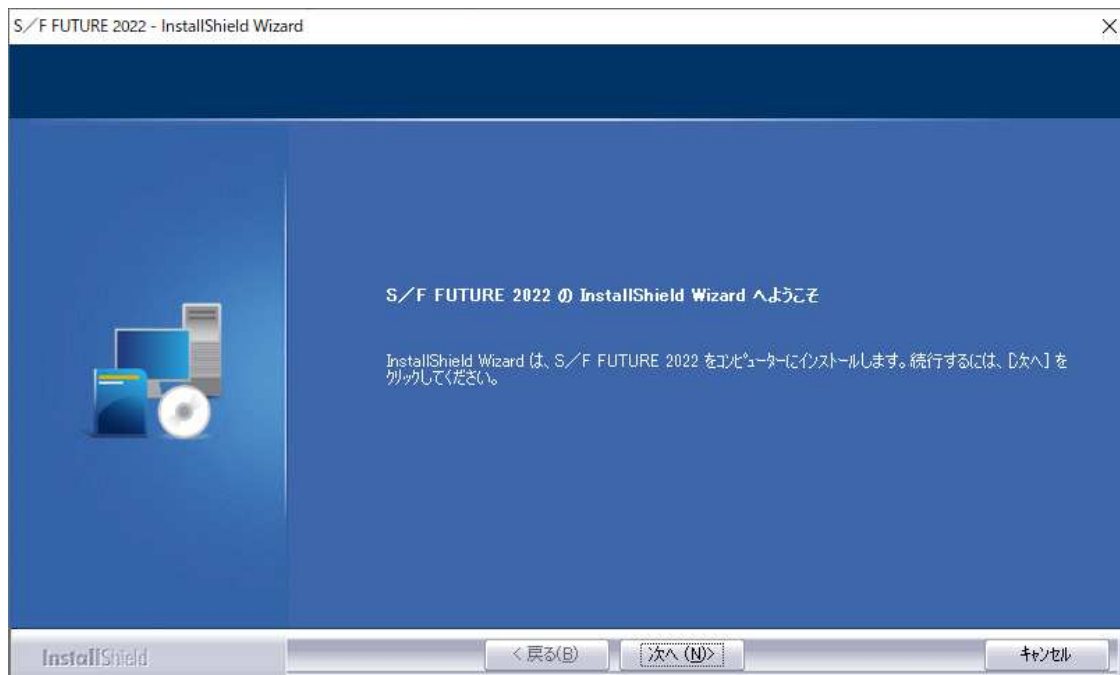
S／F FUTURE 2022 - InstallShield Wizard

×

S／F FUTURE 2022 の InstallShield Wizard へようこそ

InstallShield Wizard は、S／F FUTURE 2022 をコンピューターにインストールします。続行するには、[次へ] をクリックしてください。

InstallShield

< 戻る(B)

次へ (N)>

キャンセル